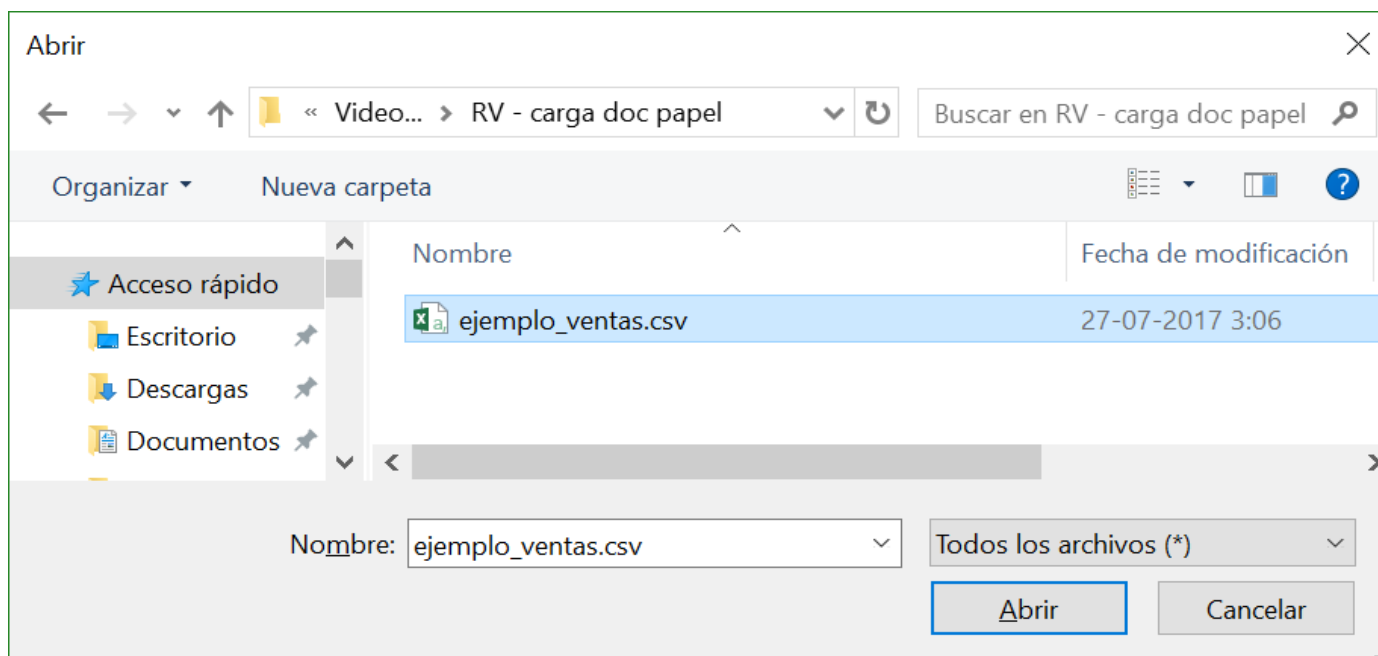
Abrir

« Video... › RV - carga doc papel

Buscar en RV - carga doc papel

Organizar ▾ Nueva carpeta

Acceso rápido
Escritorio
Descargas
Documentos

Nombre
Fecha de modificación

ejemplo_ventas.csv
27-07-2017 3:06

Nombre: ejemplo_ventas.csv

Todos los archivos (*)

Abrir
Cancelar